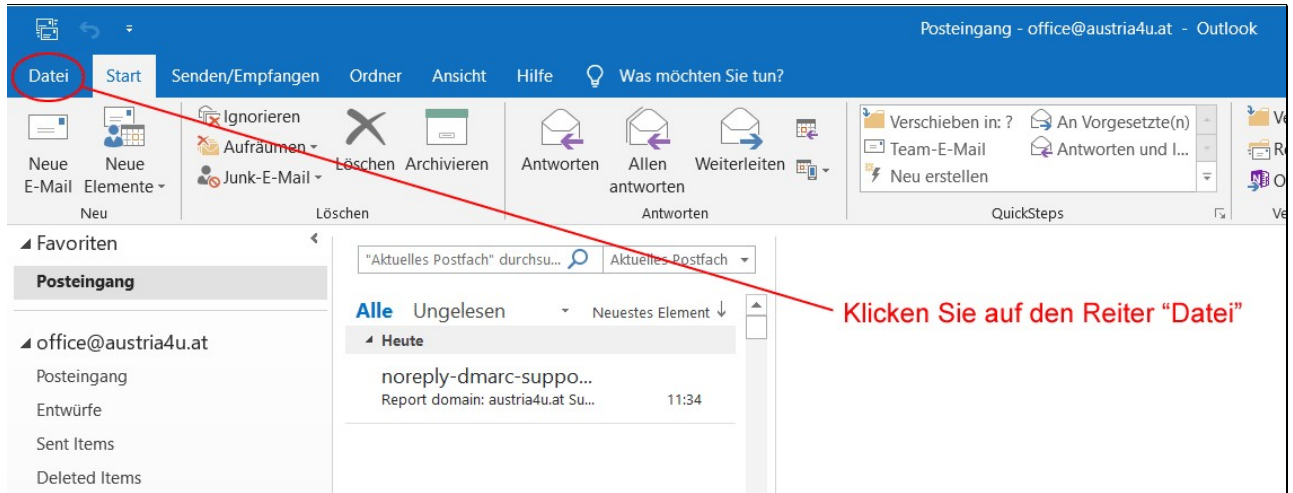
Posteingang - office@austria4u.at - Outlook

Datei Start Senden/Empfangen Ordner Ansicht Hilfe Was möchten Sie tun?

Neue E-Mail
Neue Elemente
Neu

Ignorieren
Aufräumen
Junk-E-Mail
Löschen
Archivieren
Löschen

Antworten
Allen antworten
Weiterleiten
Antworten

Verschieben in: ?
Team-E-Mail
Neu erstellen
An Vorgesetzte(n)
Antworten und l...
QuickSteps

Ve
R
O
Ve

Favoriten
Posteingang

office@austria4u.at
Posteingang
Entwürfe
Sent Items
Deleted Items

"Aktuelles Postfach" durchsu...
Aktuelles Postfach

Alle Ungelesen
Neuestes Element
Heute
noreply-dmarc-suppo...
Report domain: austria4u.at Su...
11:34

Klicken Sie auf den Reiter “Datei”